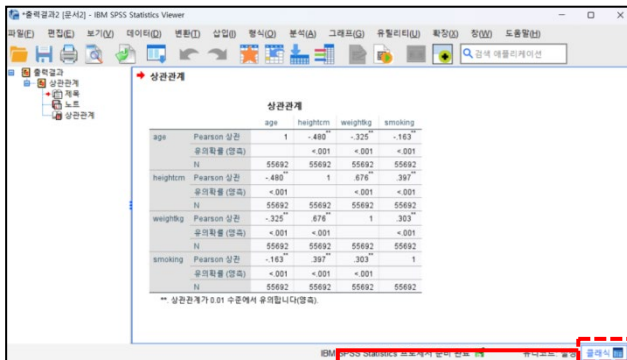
*출력결과2 [문서2] - IBM SPSS Statistics Viewer

파일(F) 편집(E) 보기(V) 데이터(D) 변환(T) 삽입(I) 형식(O) 분석(A) 그래프(G) 유틸리티(U) 확장(X) 창(W) 도움말(H)

검색 애플리케이션

출력결과
상관관계
제목
노트
상관관계

상관관계

상관관계

| | | age | heightcm | weightkg | smoking |
|---|---|---|---|---|---|
| age | Pearson 상관 | 1 | -.480** | -.325** | -.163** |
| | 유의확률 (양측) | | <.001 | <.001 | <.001 |
| | N | 55692 | 55692 | 55692 | 55692 |
| heightcm | Pearson 상관 | -.480** | 1 | .676** | .397** |
| | 유의확률 (양측) | <.001 | | <.001 | <.001 |
| | N | 55692 | 55692 | 55692 | 55692 |
| weightkg | Pearson 상관 | -.325** | .676** | 1 | .303** |
| | 유의확률 (양측) | <.001 | <.001 | | <.001 |
| | N | 55692 | 55692 | 55692 | 55692 |
| smoking | Pearson 상관 | -.163** | .397** | .303** | 1 |
| | 유의확률 (양측) | <.001 | <.001 | <.001 | |
| | N | 55692 | 55692 | 55692 | 55692 |

**. 상관관계가 0.01 수준에서 유의합니다(양측).

IBM SPSS Statistics 프로세서 준비 완료 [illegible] 유니코드 설정 클래식